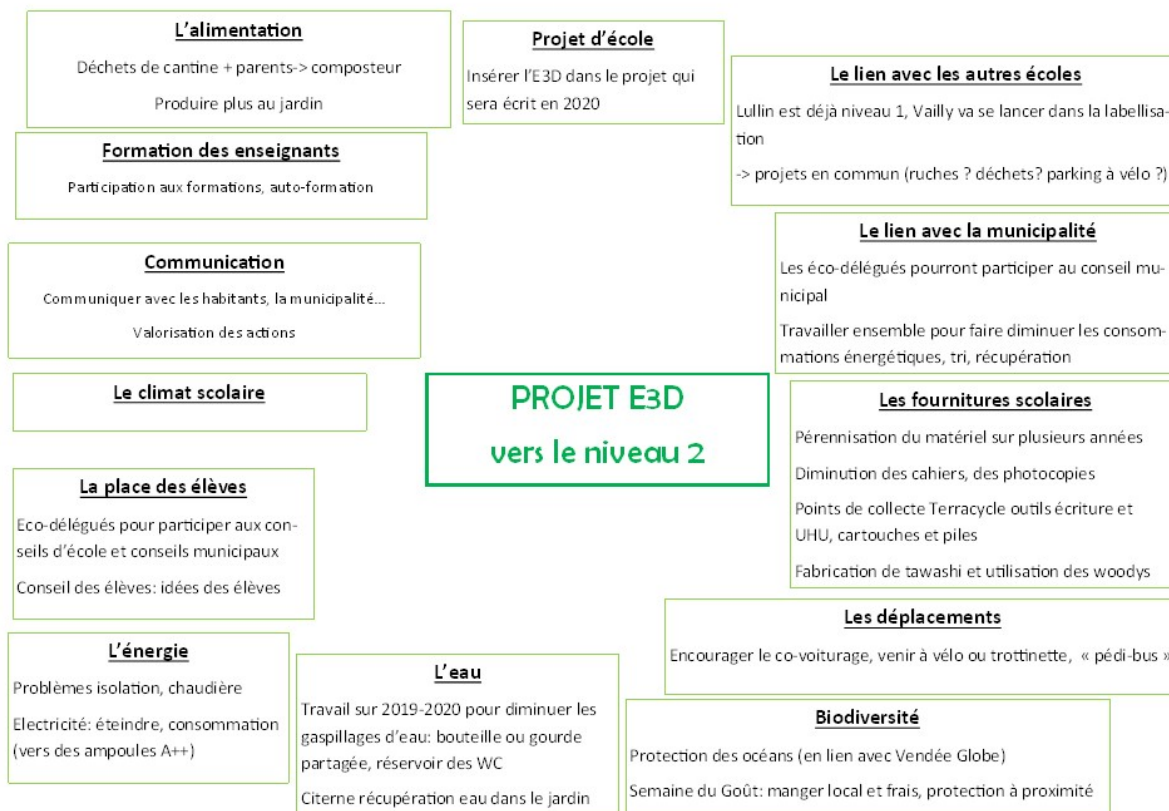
PROJET E3D
vers le niveau 2

L'alimentation
Déchets de cantine + parents-> composteur
Produire plus au jardin

Projet d'école
Insérer l'E3D dans le projet qui sera écrit en 2020

Le lien avec les autres écoles
Lullin est déjà niveau 1, Vailly va se lancer dans la labellisation
-> projets en commun (ruches ? déchets? parking à vélo ?)

Formation des enseignants
Participation aux formations, auto-formation

Communication
Communiquer avec les habitants, la municipalité...
Valorisation des actions

Le lien avec la municipalité
Les éco-délégués pourront participer au conseil municipal
Travailler ensemble pour faire diminuer les consommations énergétiques, tri, récupération

Le climat scolaire

Les fournitures scolaires
Pérennisation du matériel sur plusieurs années
Diminution des cahiers, des photocopies
Points de collecte Terracycle outils écriture et UHU, cartouches et piles
Fabrication de tawashi et utilisation des woodys

La place des élèves
Eco-délégués pour participer aux conseils d'école et conseils municipaux
Conseil des élèves: idées des élèves

Les déplacements
Encourager le co-voiturage, venir à vélo ou trottinette, « pédi-bus »

L'énergie
Problèmes isolation, chaudière
Electricité: éteindre, consommation (vers des ampoules A++)

L'eau
Travail sur 2019-2020 pour diminuer les gaspillages d'eau: bouteille ou gourde partagée, réservoir des WC
Citerne récupération eau dans le jardin

Biodiversité
Protection des océans (en lien avec Vendée Globe)
Semaine du Goût: manger local et frais, protection à proximité